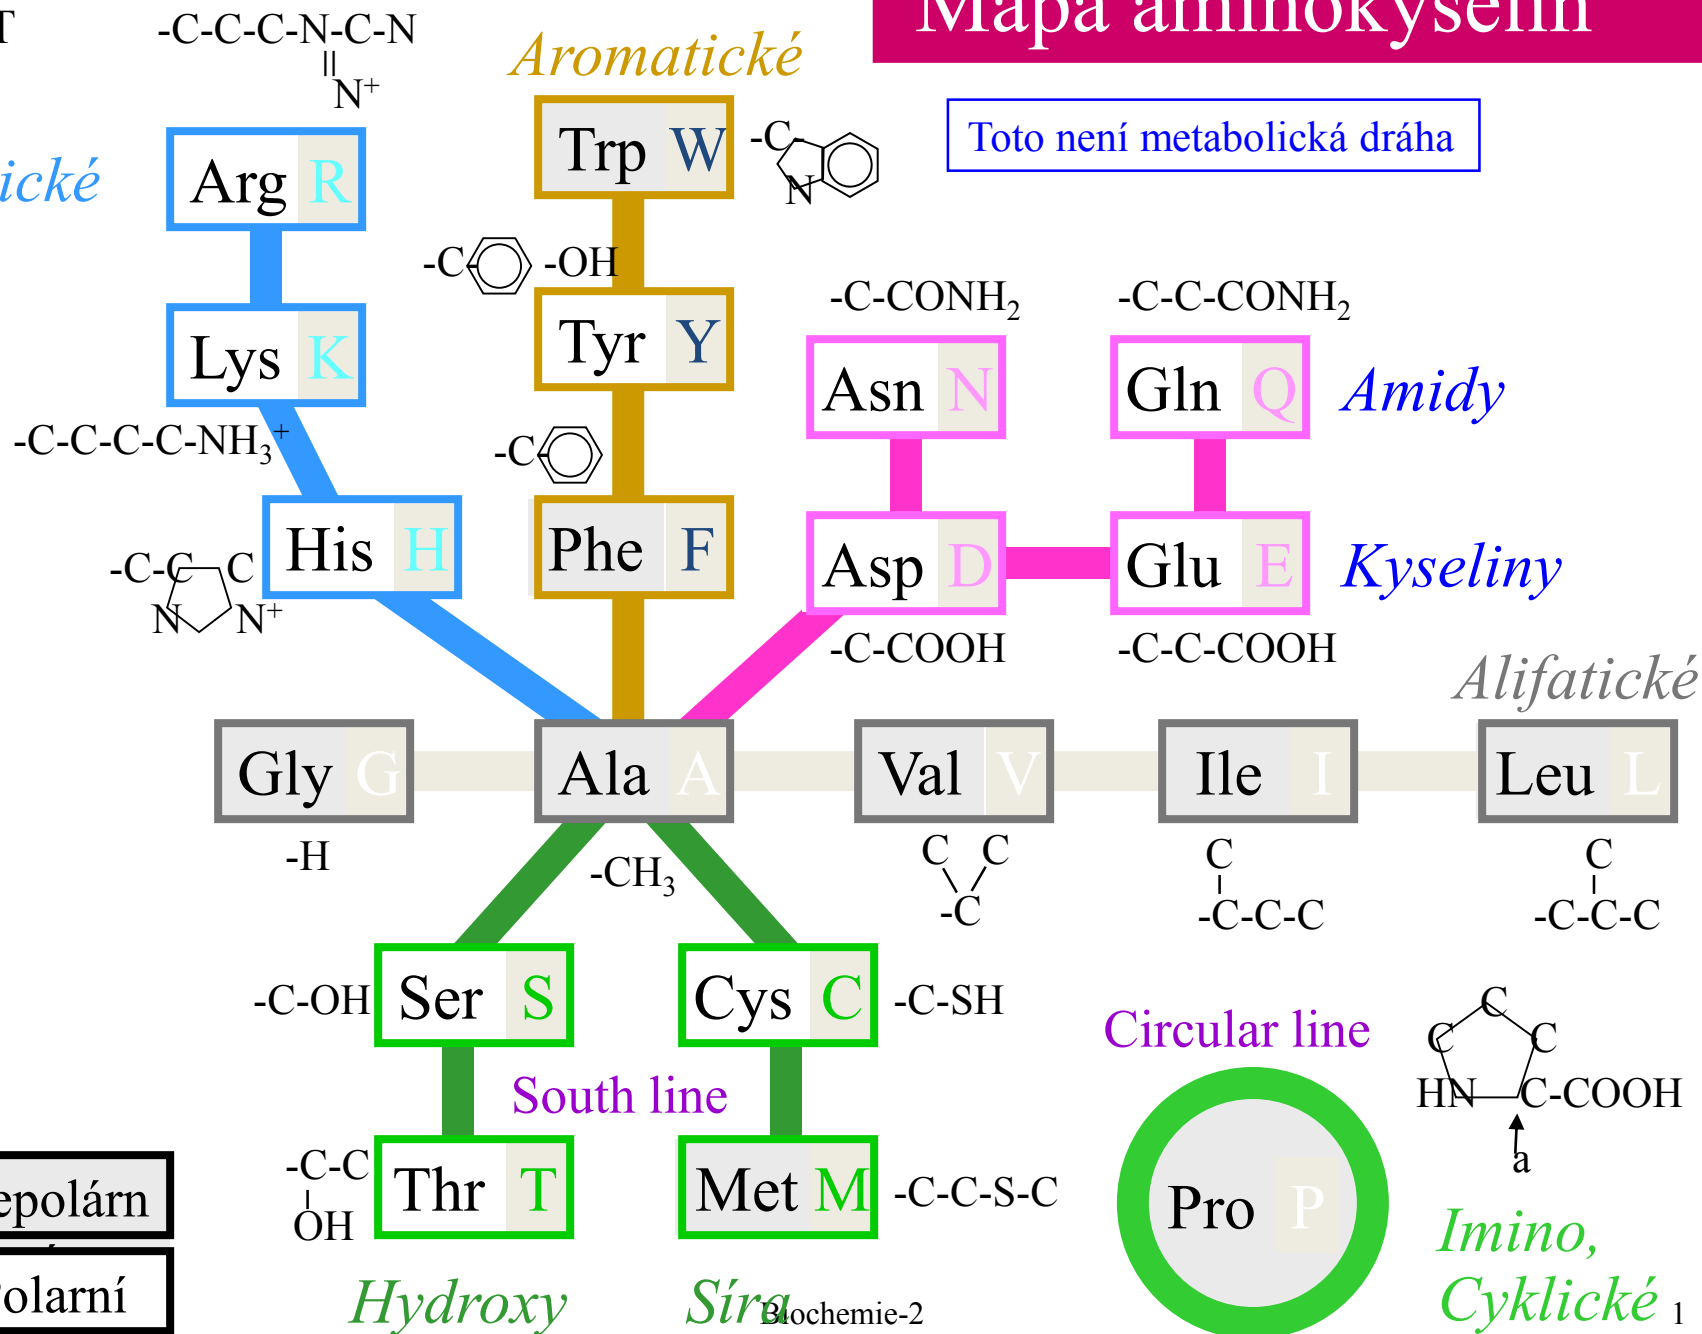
T

Mapa aminokyselin

-C-C-C-N-C-N
N+

Aromatické

Toto není metabolická dráha

-cké

Arg R

Trp W

-C
N

-C -OH

Lys K

Tyr Y

-C-CONH$_2$

-C-C-CONH$_2$

Asn N

Gln Q

Amidy

-C-C-C-C-NH$_3^+$

-C

His H

Phe F

Asp D

Glu E

Kyseliny

-C-C C
N N+

-C-COOH

-C-C-COOH

Alifatické

Gly G

Ala A

Val V

Ile I

Leu L

-H

-CH$_3$

C C
-C

C
-C-C-C

C
-C-C-C

-C-OH

Ser S

Cys C

-C-SH

Circular line

C
C C
HN C-COOH
a

South line

-C-C
OH

Thr T

Met M

-C-C-S-C

Pro P

epolárn

olarní

Hydroxy

Síra

Biochemie-2

Imino, Cyklické

1